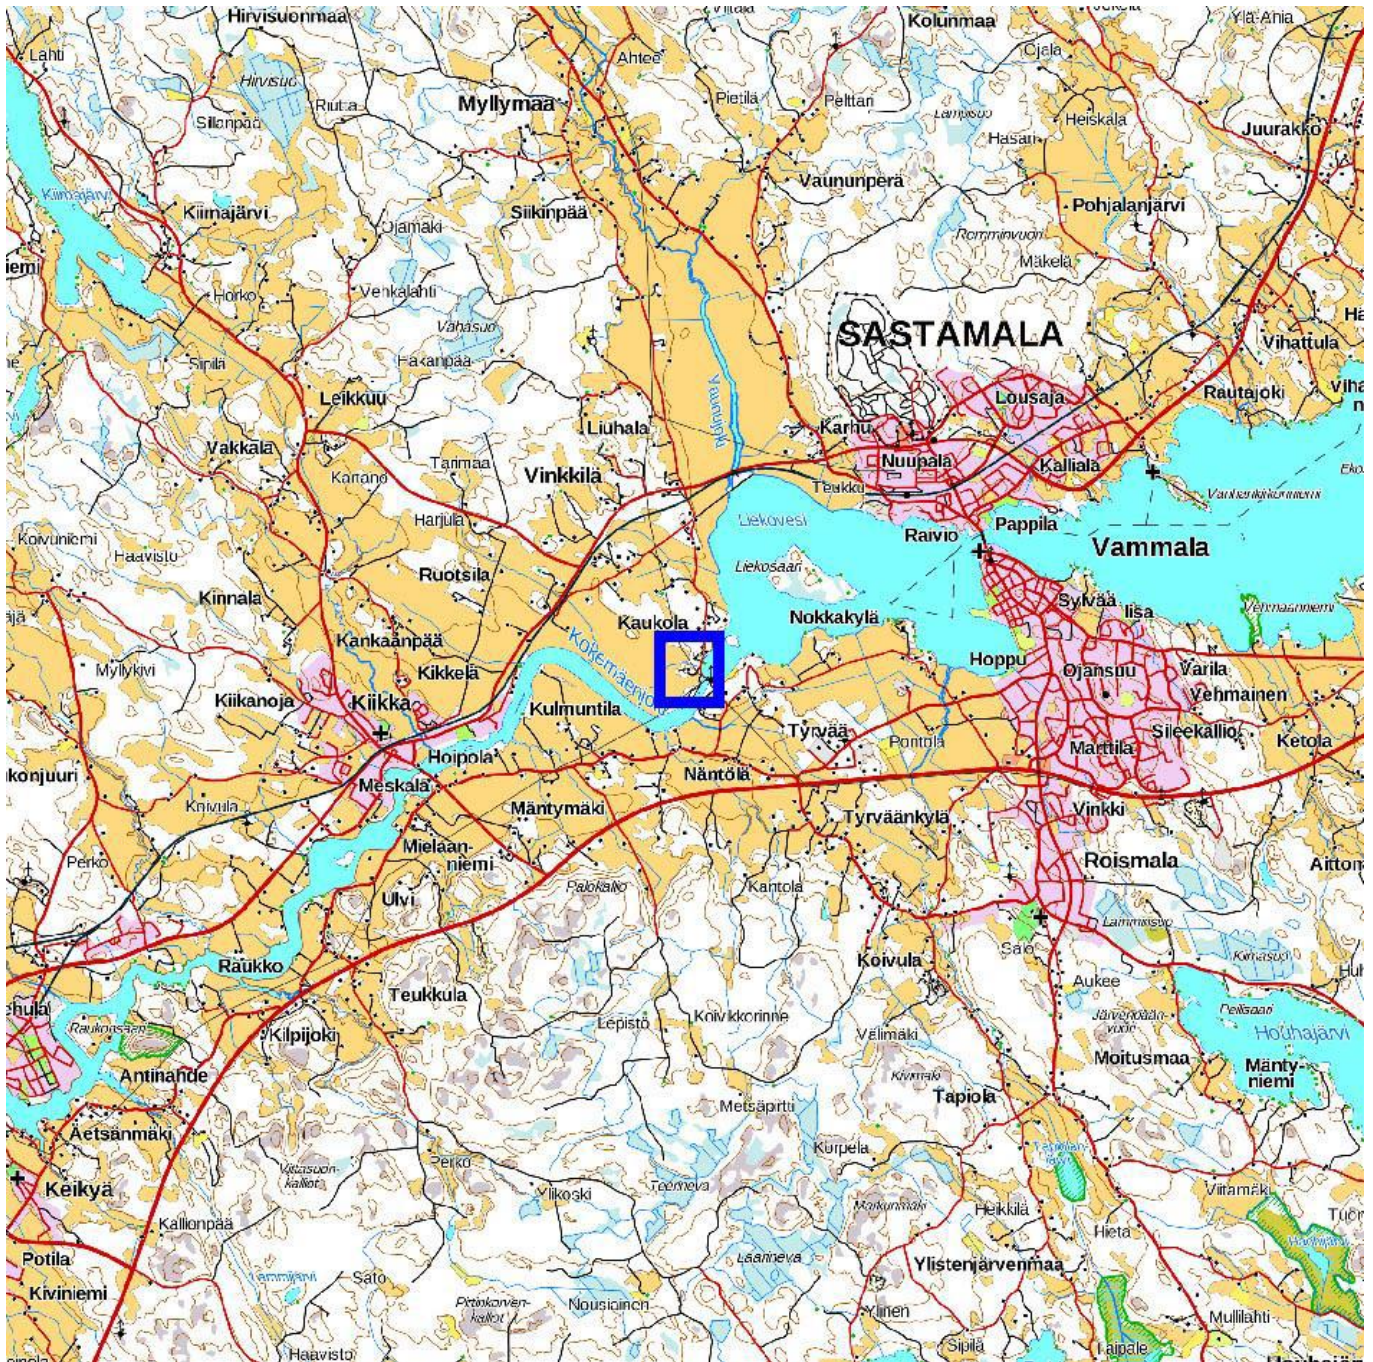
Hirvisuonmaa
Lahti
Hirvisuo
Sillanpää
Riutta
Myllymaa
Ahtee
Pietilä
Pelttari
Kolunmaa
Ojala
Ylä-Ahia
Lampisuo
Heiskala
Hasari
Juurakko
Kiimajärvi
Kiimajärvi
Ojamäki
Siikinpää
Vaununperä
Pohjalanjärvi
Romminvuori
Mäkelä
Horko
Venkalahti
Vähäsuo
Sipilä
Fakanpää
SASTAMALA
Vihattula
Leikkuu
Liuhala
Karhu
Lousaja
Rautajoki
Vakkala
Kartano
Tanmaa
Vinkkilä
Teukku
Nuupala
Kalliala
Harjula
Liekovesi
Pappila
Raivio
Vammala
Koivuniemi
Haavisto
Ruotsila
Liekosaari
Kinnala
Kaukola
Nokkakylä
Sylvää
Iisa
Kankaanpää
Kikkelä
Koskenniemi
Hoppu
Ojansuu
Varila
Vehmainen
Myllykivi
Kiikanoja
Kiikka
Kulmuntila
Tyrvää
Pontola
Sileekallio
Hoipola
Marttila
Ketola
Konjuuri
Meskala
Näntölä
Knivula
Mäntymäki
Tyrväänkylä
Vinkki
Perko
Mielaan-niemi
Roismala
Aittom
Palokallio
Kantola
Ulvi
Lammisuo
Raukko
Koivula
Salo
Teukkula
Aukee
Kalmasuo
Raukoasaari
Kilpijoki
Lepistö
Koivukorinne
Välimäki
Järvenpään-vuori
Houhajärvi
Antinahde
Moitusmaa
Mänty-niemi
Kivimäki
Tapiola
Metsäpirtti
Aetsänmäki
Kurpela
Keikyä
Vitasuon-kallio
Perko
Teerineva
Ylikoski
Marunmäki
Heikkilä
Kallionpää
Hieta
Potila
Laanneva
Ylistenjärvenmaa
Kiviniemi
Pitkäkorven-kallio
Sato
Nousiainen
Ylinen
Mullilahti
Haavisto
Sipilä
Laipale